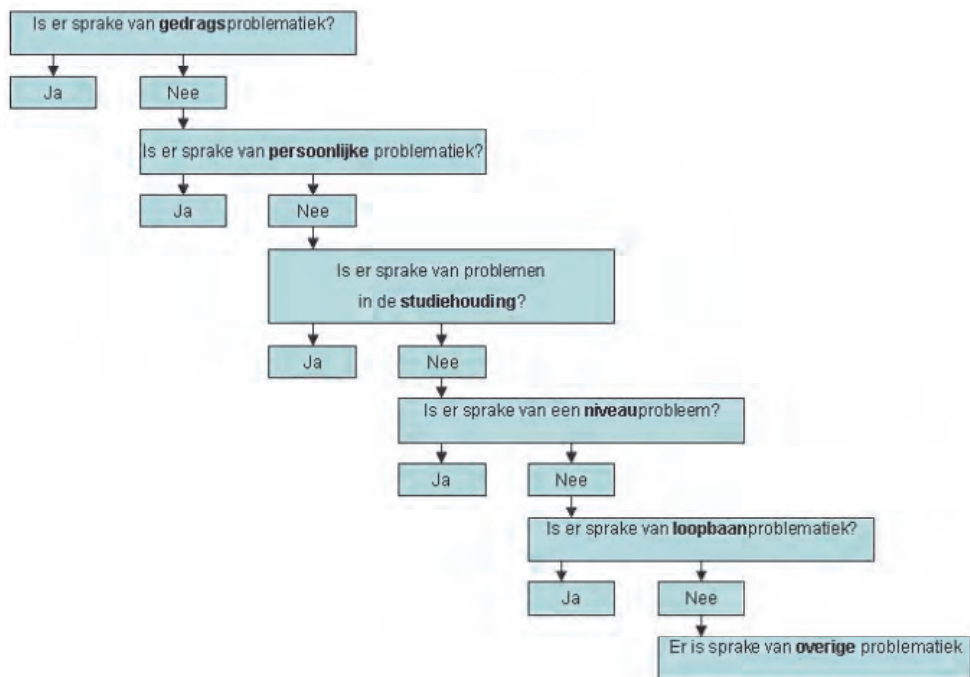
Is er sprake van gedragsproblematiek?

Ja

Nee

Is er sprake van persoonlijke problematiek?

Ja

Nee

Is er sprake van problemen in de studiehouding?

Ja

Nee

Is er sprake van een niveauprobleem?

Ja

Nee

Is er sprake van loopbaanproblematiek?

Ja

Nee

Er is sprake van overige problematiek